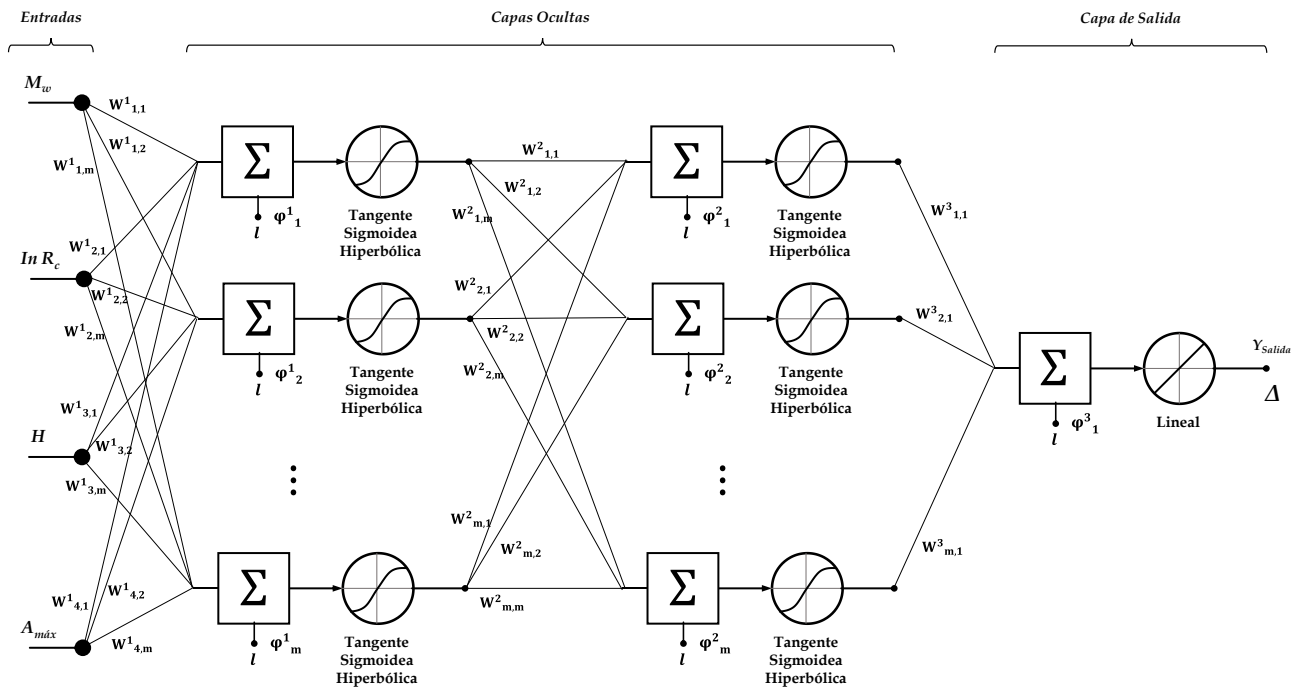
Entradas

Capas Ocultas

Capa de Salida

$M_w$

$W^1_{1,1}$

$W^1_{1,2}$

$W^1_{1,m}$

$In\ R_c$

$W^1_{2,1}$

$W^1_{2,2}$

$W^1_{2,m}$

$H$

$W^1_{3,1}$

$W^1_{3,2}$

$W^1_{3,m}$

$A_{máx}$

$W^1_{4,1}$

$W^1_{4,2}$

$W^1_{4,m}$

$\Sigma$
$l$ $\varphi^1_1$
Tangente Sigmoidea Hiperbólica

$\Sigma$
$l$ $\varphi^1_2$
Tangente Sigmoidea Hiperbólica

$\Sigma$
$l$ $\varphi^1_m$
Tangente Sigmoidea Hiperbólica

$W^2_{1,1}$

$W^2_{1,2}$

$W^2_{1,m}$

$W^2_{2,1}$

$W^2_{2,2}$

$W^2_{2,m}$

$W^2_{m,1}$

$W^2_{m,2}$

$W^2_{m,m}$

$\Sigma$
$l$ $\varphi^2_1$
Tangente Sigmoidea Hiperbólica

$\Sigma$
$l$ $\varphi^2_2$
Tangente Sigmoidea Hiperbólica

$\Sigma$
$l$ $\varphi^2_m$
Tangente Sigmoidea Hiperbólica

$W^3_{1,1}$

$W^3_{2,1}$

$W^3_{m,1}$

$\Sigma$
$l$ $\varphi^3_1$

Lineal

$Y_{Salida}$

$\Delta$